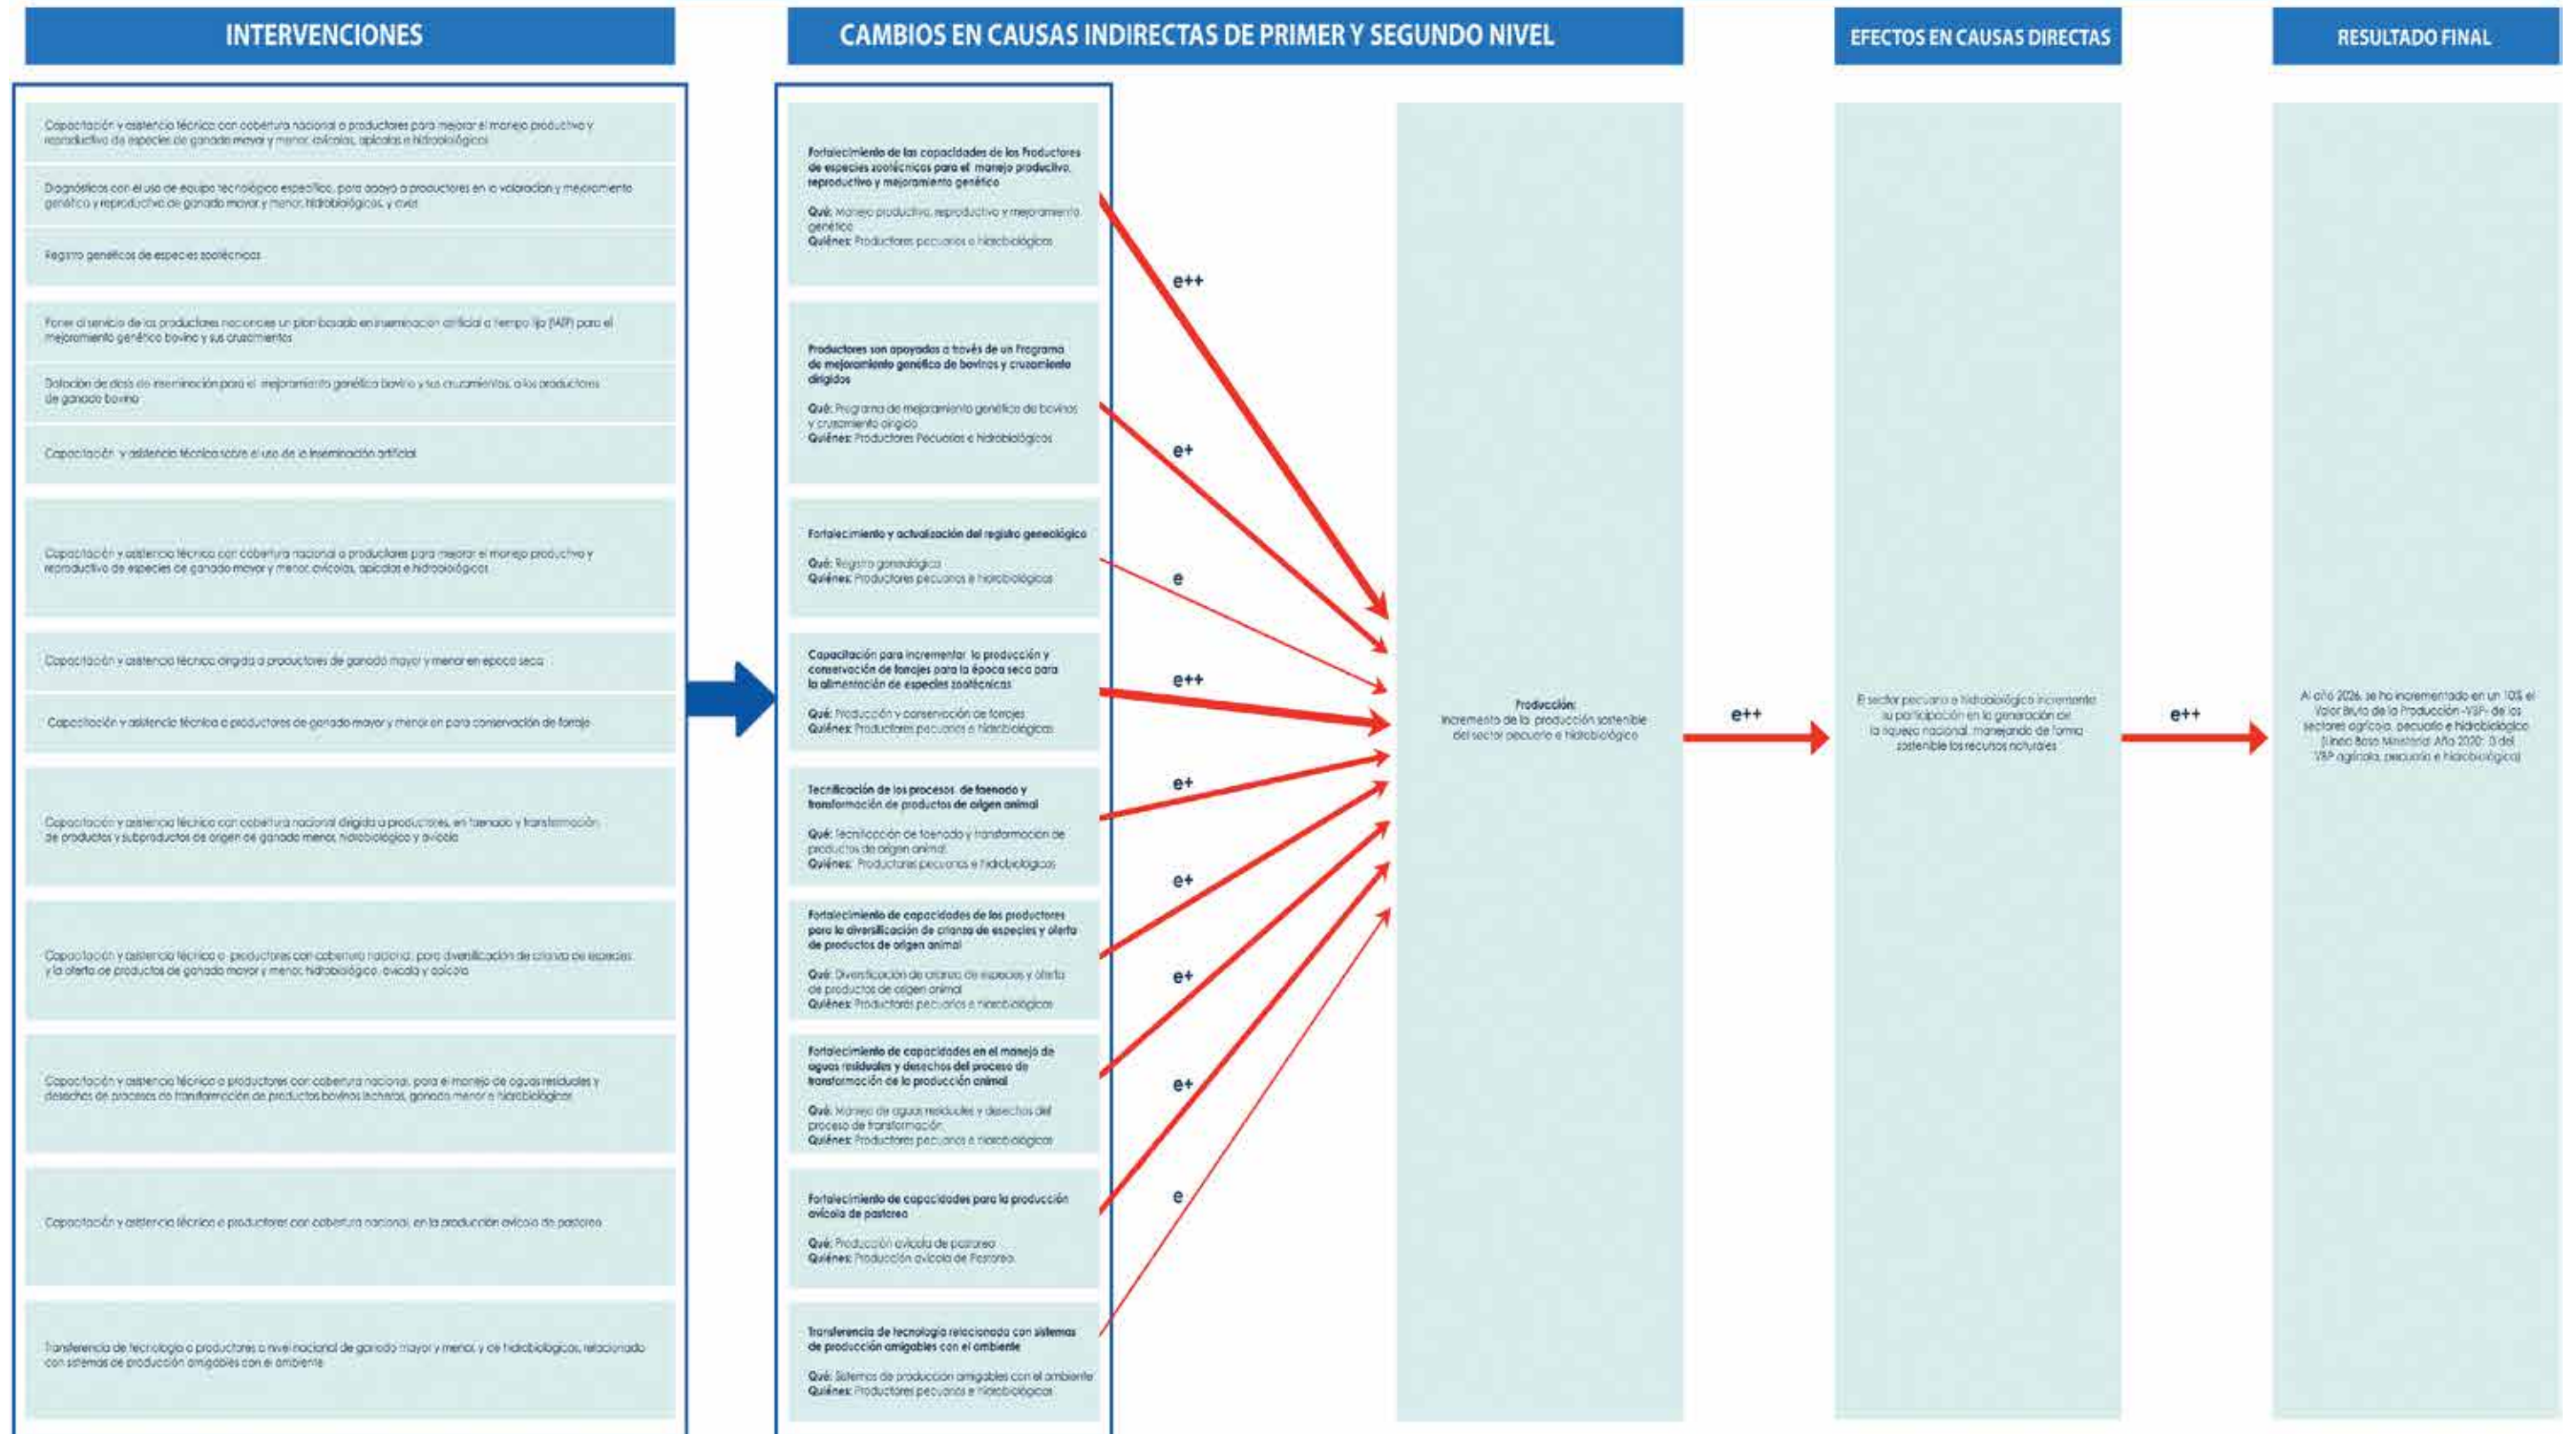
INTERVENCIONES

CAMBIOS EN CAUSAS INDIRECTAS DE PRIMER Y SEGUNDO NIVEL

EFECTOS EN CAUSAS DIRECTAS

RESULTADO FINAL

Capacitación y asistencia técnica con cobertura nacional a productores para mejorar el manejo productivo y reproductivo de especies de ganado mayor y menor, avícolas, apícolas e hidrobiológicos

Diagnósticos con el uso de equipo tecnológico específico, para apoyo a productores en la valoración y mejoramiento genético y reproductivo de ganado mayor y menor, hidrobiológicos, y aves

Registro genéticos de especies zootécnicas

Poner al servicio de los productores nacionales un plan basado en inseminación artificial a tiempo fijo (IATF) para el mejoramiento genético bovino y sus cruzamientos

Dotación de dosis de inseminación para el mejoramiento genético bovino y sus cruzamientos, a los productores de ganado bovino

Capacitación y asistencia técnica sobre el uso de la inseminación artificial

Capacitación y asistencia técnica con cobertura nacional a productores para mejorar el manejo productivo y reproductivo de especies de ganado mayor y menor, avícolas, apícolas e hidrobiológicos

Capacitación y asistencia técnica dirigida a productores de ganado mayor y menor en época seca

Capacitación y asistencia técnica a productores de ganado mayor y menor en para conservación de forraje

Capacitación y asistencia técnica con cobertura nacional dirigida a productores, en faenado y transformación de productos y subproductos de origen de ganado menor, hidrobiológico y avícola

Capacitación y asistencia técnica a productores con cobertura nacional, para diversificación de crianza de especies y la oferta de productos de ganado mayor y menor, hidrobiológico, avícola y apícola

Capacitación y asistencia técnica a productores con cobertura nacional, para el manejo de aguas residuales y desechos de procesos de transformación de productos bovinos lecheros, ganado menor e hidrobiológicos

Capacitación y asistencia técnica a productores con cobertura nacional, en la producción avícola de pastoreo

Transferencia de tecnología a productores a nivel nacional de ganado mayor y menor, y de hidrobiológicos, relacionado con sistemas de producción amigables con el ambiente

Fortalecimiento de las capacidades de los Productores de especies zootécnicas para el manejo productivo, reproductivo y mejoramiento genético
Qué: Manejo productivo, reproductivo y mejoramiento genético
Quiénes: Productores pecuarios e hidrobiológicos

Productores son apoyados a través de un Programa de mejoramiento genético de bovinos y cruzamiento dirigidos
Qué: Programa de mejoramiento genético de bovinos y cruzamiento dirigido
Quiénes: Productores Pecuarios e hidrobiológicos

Fortalecimiento y actualización del registro genealógico
Qué: Registro genealógico
Quiénes: Productores pecuarios e hidrobiológicos

Capacitación para incrementar la producción y conservación de forrajes para la época seca para la alimentación de especies zootécnicas
Qué: Producción y conservación de forrajes
Quiénes: Productores pecuarios e hidrobiológicos

Tecnificación de los procesos de faenado y transformación de productos de origen animal
Qué: Tecnificación de faenado y transformación de productos de origen animal
Quiénes: Productores pecuarios e hidrobiológicos

Fortalecimiento de capacidades de los productores para la diversificación de crianza de especies y oferta de productos de origen animal
Qué: Diversificación de crianza de especies y oferta de productos de origen animal
Quiénes: Productores pecuarios e hidrobiológicos

Fortalecimiento de capacidades en el manejo de aguas residuales y desechos del proceso de transformación de la producción animal
Qué: Manejo de aguas residuales y desechos del proceso de transformación
Quiénes: Productores pecuarios e hidrobiológicos

Fortalecimiento de capacidades para la producción avícola de pastoreo
Qué: Producción avícola de pastoreo
Quiénes: Producción avícola de Pastoreo

Transferencia de tecnología relacionada con sistemas de producción amigables con el ambiente
Qué: Sistemas de producción amigables con el ambiente
Quiénes: Productores pecuarios e hidrobiológicos

e++
e+
e
e++
e+
e+
e+
e+
e

Producción:
Incremento de la producción sostenible del sector pecuario e hidrobiológico

e++

El sector pecuario e hidrobiológico incrementa su participación en la generación de la riqueza nacional, manejando de forma sostenible los recursos naturales

e++

Al año 2026, se ha incrementado en un 10% el Valor Bruto de la Producción -VBP- de los sectores agrícola, pecuario e hidrobiológico (Línea Base Ministerial Año 2020: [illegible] del VBP agrícola, pecuario e hidrobiológico)